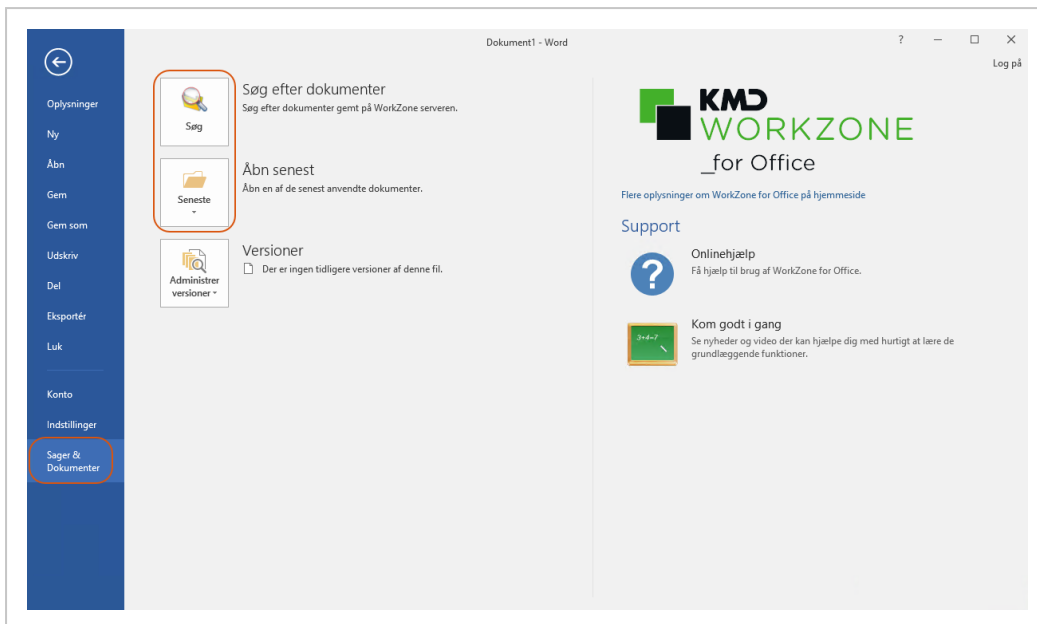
Dokument1 - Word

? – □ ×

Log på

Oplysninger

Ny

Åbn

Gem

Gem som

Udskriv

Del

Eksportér

Luk

Konto

Indstillinger

Sager & Dokumenter

Søg

Søg efter dokumenter

Søg efter dokumenter gemt på WorkZone serveren.

Seneste

Åbn senest

Åbn en af de senest anvendte dokumenter.

Administrer versioner

Versioner

Der er ingen tidligere versioner af denne fil.

KMD WORKZONE _for Office

Flere oplysninger om WorkZone for Office på hjemmeside

Support

Onlinehjælp

Få hjælp til brug af WorkZone for Office.

Kom godt i gang

Se nyheder og video der kan hjælpe dig med hurtigt at lære de grundlæggende funktioner.

$3+4=7$